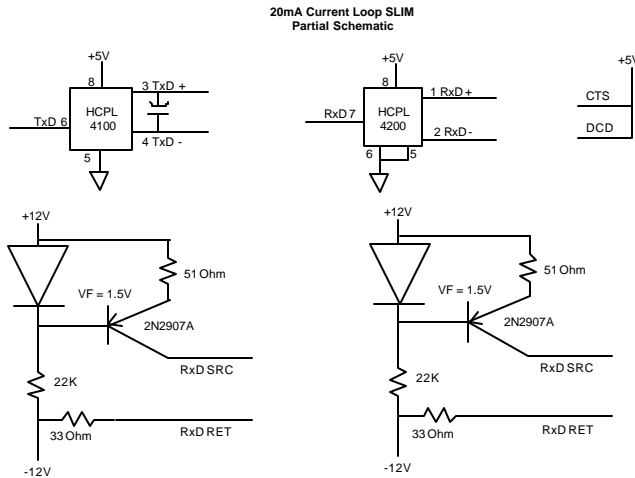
20mA Current Loop SLIM
Partial Schematic

+5V
8
HCPL
4100
3 TxD +
4 TxD -
TxD 6
5

+5V
8
HCPL
4200
1 RxD +
2 RxD -
RxD 7
6
5

+5
CTS
DCD

+12V
51 Ohm
VF = 1.5V
2N2907A
RxD SRC
22K
RxD RET
33 Ohm
-12V

+12V
51 Ohm
VF = 1.5V
2N2907A
RxD SRC
22K
RxD RET
33 Ohm
-12V